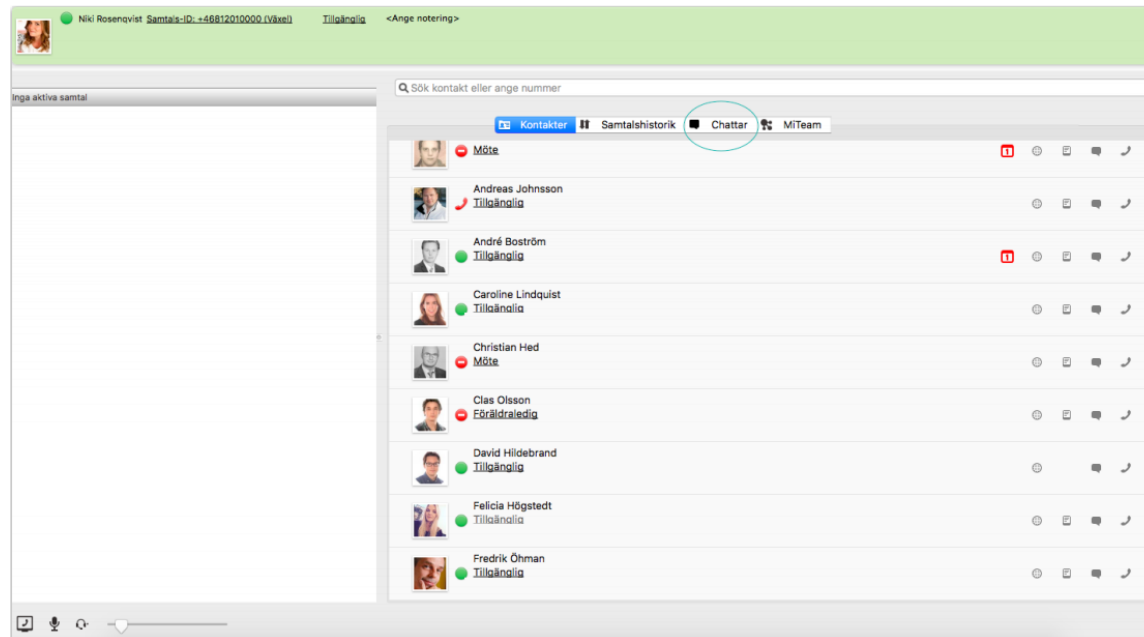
Niki Rosenqvist Samtals-ID: +46812010000 (Växel) Tillgänglig <Ange notering>

Inga aktiva samtal

Sök kontakt eller ange nummer

Kontakter Samtalshistorik Chattar MiTeam

Möte

Andreas Johnsson
Tillgänglig

André Boström
Tillgänglig

Caroline Lindquist
Tillgänglig

Christian Hed
Möte

Clas Olsson
Föräldraledig

David Hildebrand
Tillgänglig

Felicia Högstedt
Tillgänglig

Fredrik Öhman
Tillgänglig